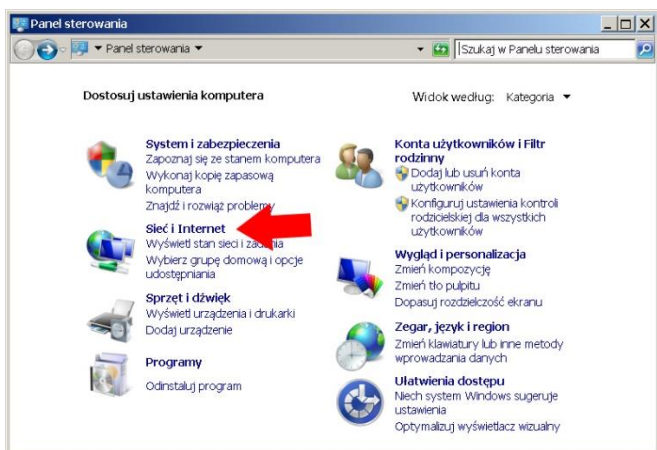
Panel sterowania

Panel sterowania

Szukaj w Panelu sterowania

Dostosuj ustawienia komputera

Widok według: Kategoria

System i zabezpieczenia
Zapoznaj się ze stanem komputera
Wykonaj kopię zapasową komputera
Znajdź i rozwiąż problemy

Sieć i Internet
Wyświetl stan sieci i zadania
Wybierz grupę domową i opcje udostępniania

Sprzęt i dźwięk
Wyświetl urządzenia i drukarki
Dodaj urządzenie

Programy
Odinstaluj program

Konta użytkowników i Filtr rodzinny
Dodaj lub usuń konta użytkowników
Konfiguruj ustawienia kontroli rodzicielskiej dla wszystkich użytkowników

Wygląd i personalizacja
Zmień kompozycję
Zmień tło pulpitu
Dopasuj rozdzielczość ekranu

Zegar, język i region
Zmień klawiatury lub inne metody wprowadzania danych

Ułatwienia dostępu
Niech system Windows sugeruje ustawienia
Optymalizuj wyświetlacz wizualny